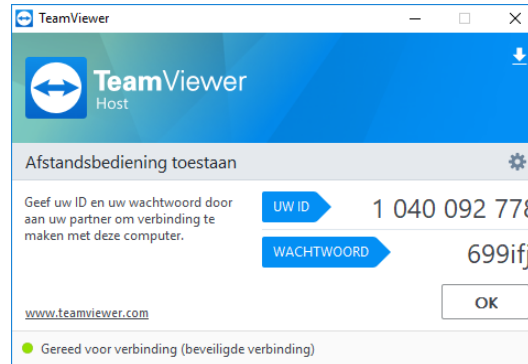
TeamViewer

TeamViewer
Host

Afstandsbediening toestaan

Geef uw ID en uw wachtwoord door aan uw partner om verbinding te maken met deze computer.

UW ID
1 040 092 77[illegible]

WACHTWOORD
699if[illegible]

OK

www.teamviewer.com

Gereed voor verbinding (beveiligde verbinding)